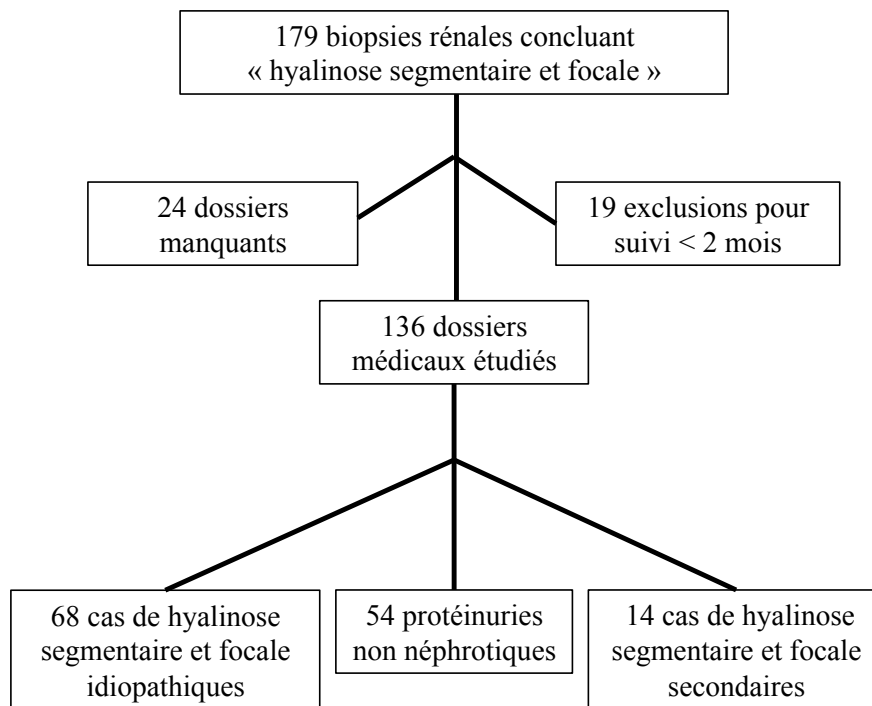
179 biopsies rénales concluant « hyalinose segmentaire et focale »

24 dossiers manquants

19 exclusions pour suivi < 2 mois

136 dossiers médicaux étudiés

68 cas de hyalinose segmentaire et focale idiopathiques

54 protéinuries non néphrotiques

14 cas de hyalinose segmentaire et focale secondaires